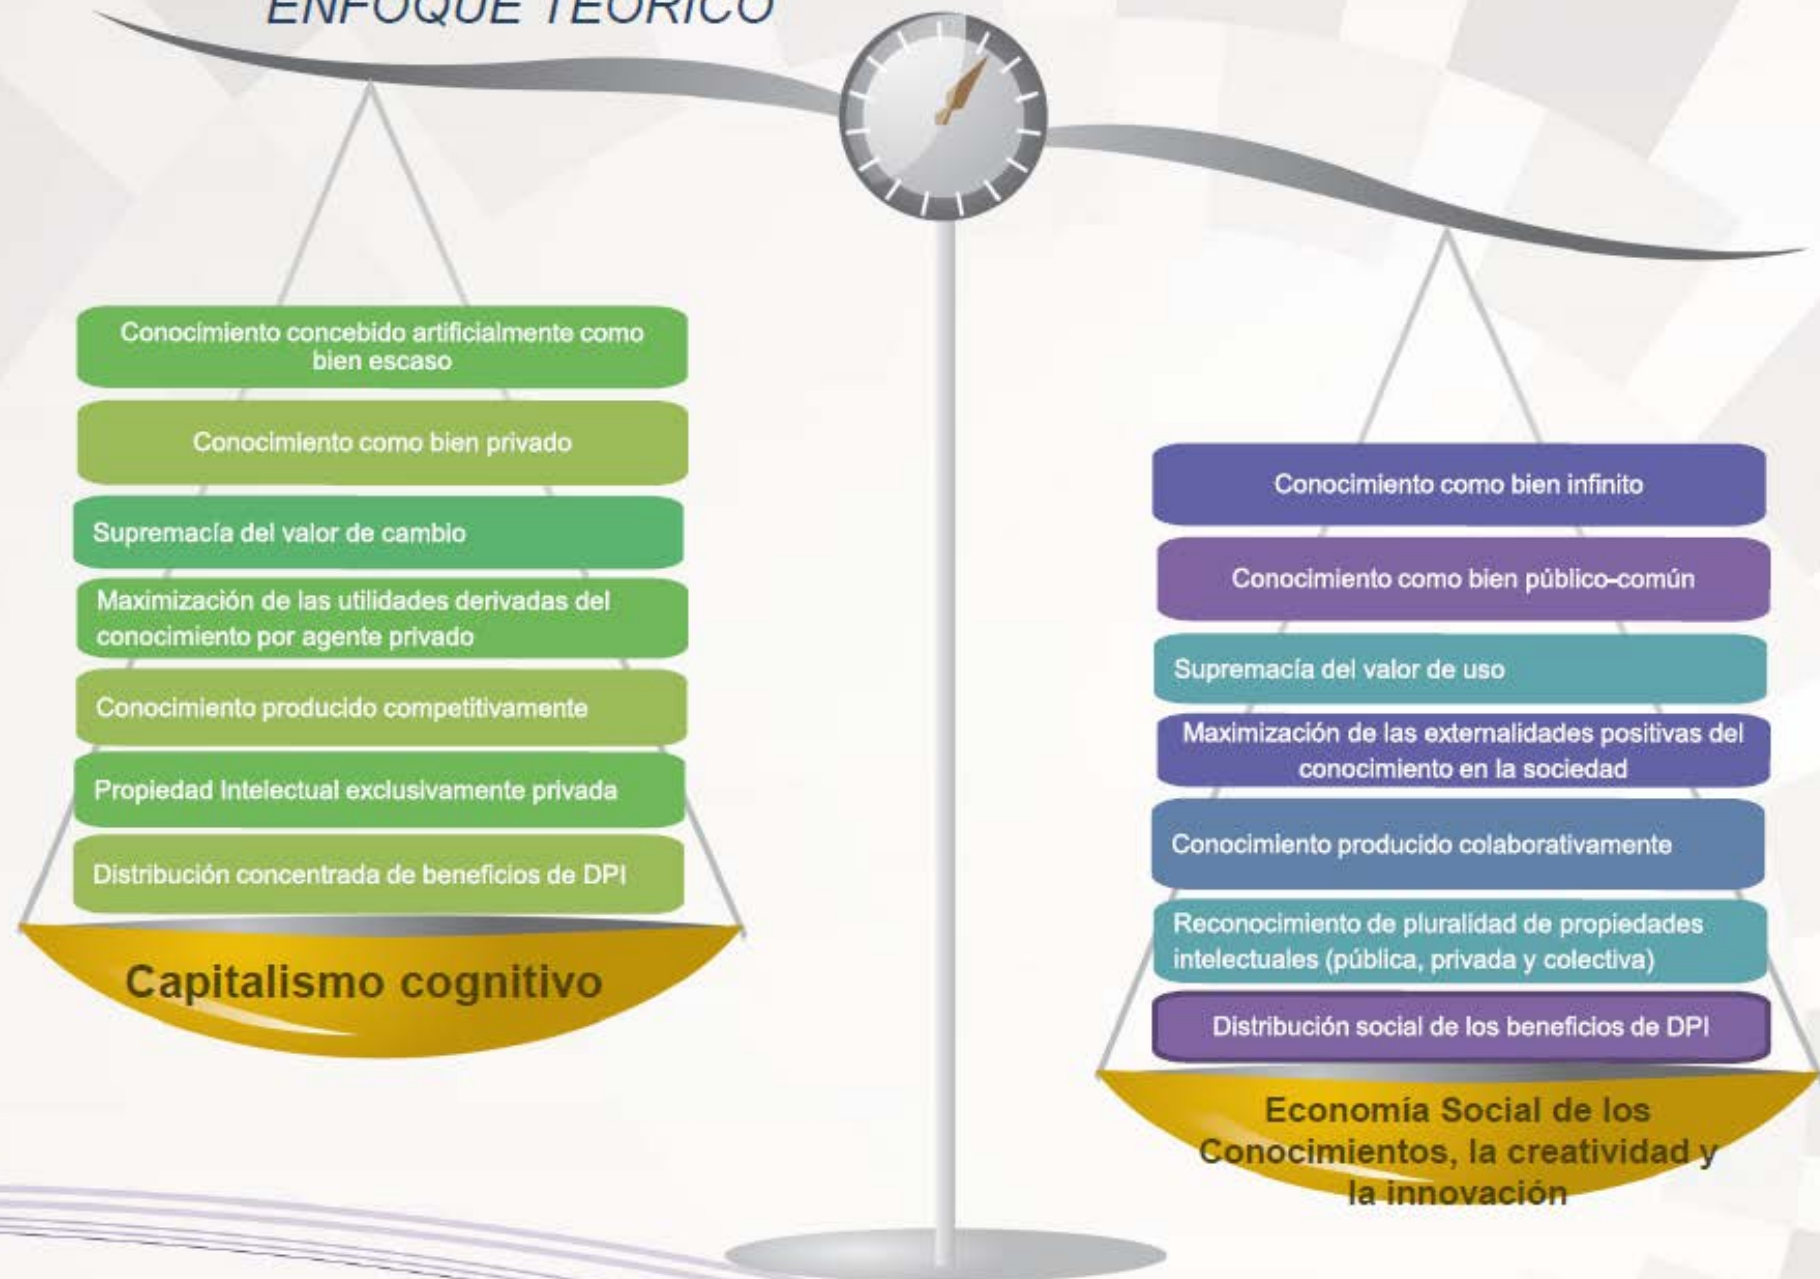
ENFOQUE TEÓRICO

Conocimiento concebido artificialmente como bien escaso

Conocimiento como bien privado

Supremacía del valor de cambio

Maximización de las utilidades derivadas del conocimiento por agente privado

Conocimiento producido competitivamente

Propiedad Intelectual exclusivamente privada

Distribución concentrada de beneficios de DPI

Capitalismo cognitivo

Conocimiento como bien infinito

Conocimiento como bien público-común

Supremacía del valor de uso

Maximización de las externalidades positivas del conocimiento en la sociedad

Conocimiento producido colaborativamente

Reconocimiento de pluralidad de propiedades intelectuales (pública, privada y colectiva)

Distribución social de los beneficios de DPI

Economía Social de los Conocimientos, la creatividad y la innovación